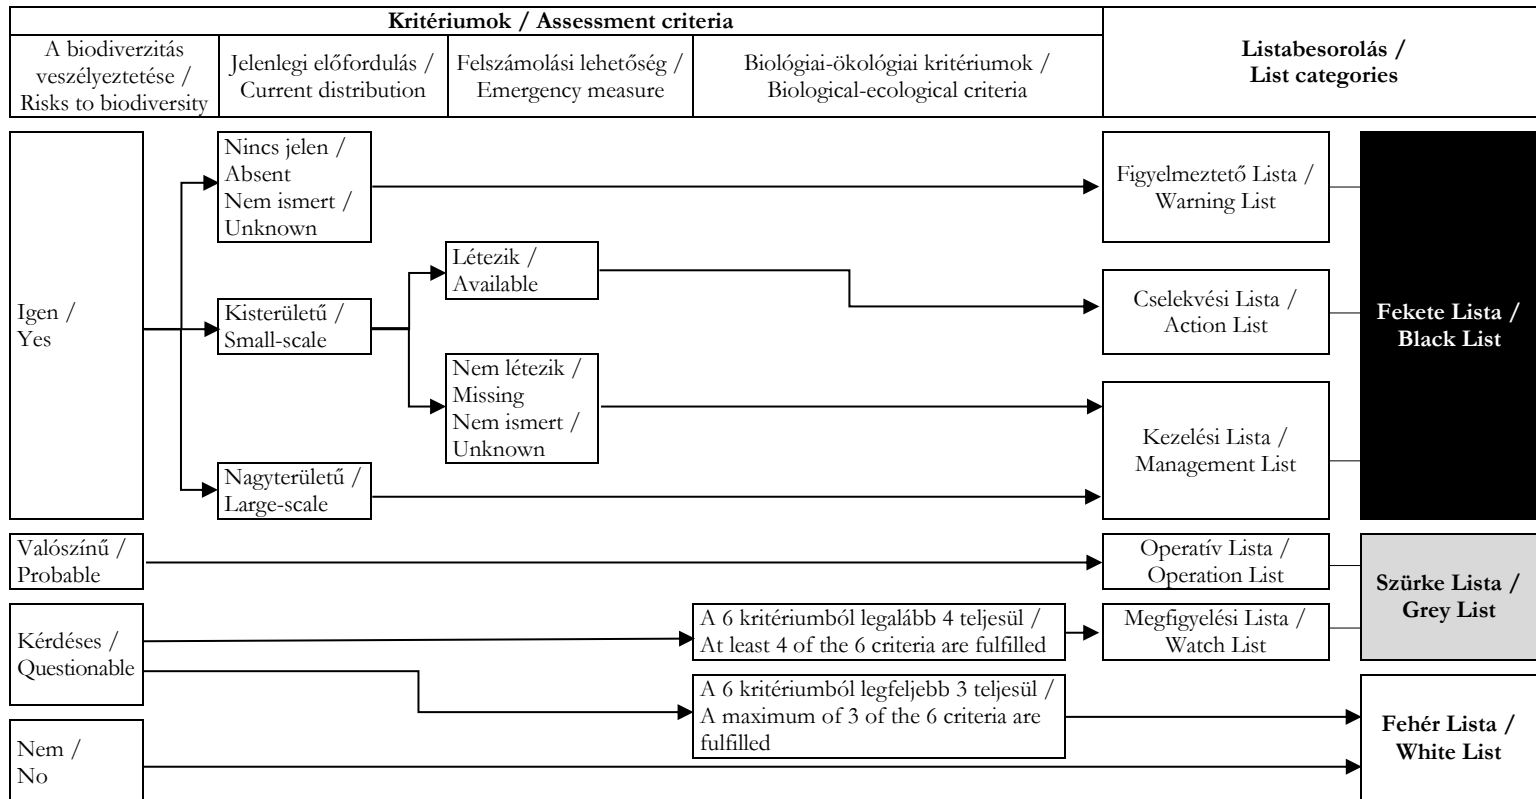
**Kritériumok / Assessment criteria**

| A biodiverzitás veszélyeztetése / Risks to biodiversity | Jelenlegi előfordulás / Current distribution | Felszámolási lehetőség / Emergency measure | Biológiai-ökológiai kritériumok / Biological-ecological criteria | **Listabesorolás / List categories** |
|---|---|---|---|---|

Igen / Yes

Nincs jelen / Absent
Nem ismert / Unknown

Figyelmeztető Lista / Warning List

Kisterületű / Small-scale

Létezik / Available

Cselekvési Lista / Action List

Nem létezik / Missing
Nem ismert / Unknown

Nagyterületű / Large-scale

Kezelési Lista / Management List

**Fekete Lista / Black List**

Valószínű / Probable

Operatív Lista / Operation List

Kérdéses / Questionable

A 6 kritériumból legalább 4 teljesül / At least 4 of the 6 criteria are fulfilled

Megfigyelési Lista / Watch List

**Szürke Lista / Grey List**

A 6 kritériumból legfeljebb 3 teljesül / A maximum of 3 of the 6 criteria are fulfilled

Nem / No

**Fehér Lista / White List**